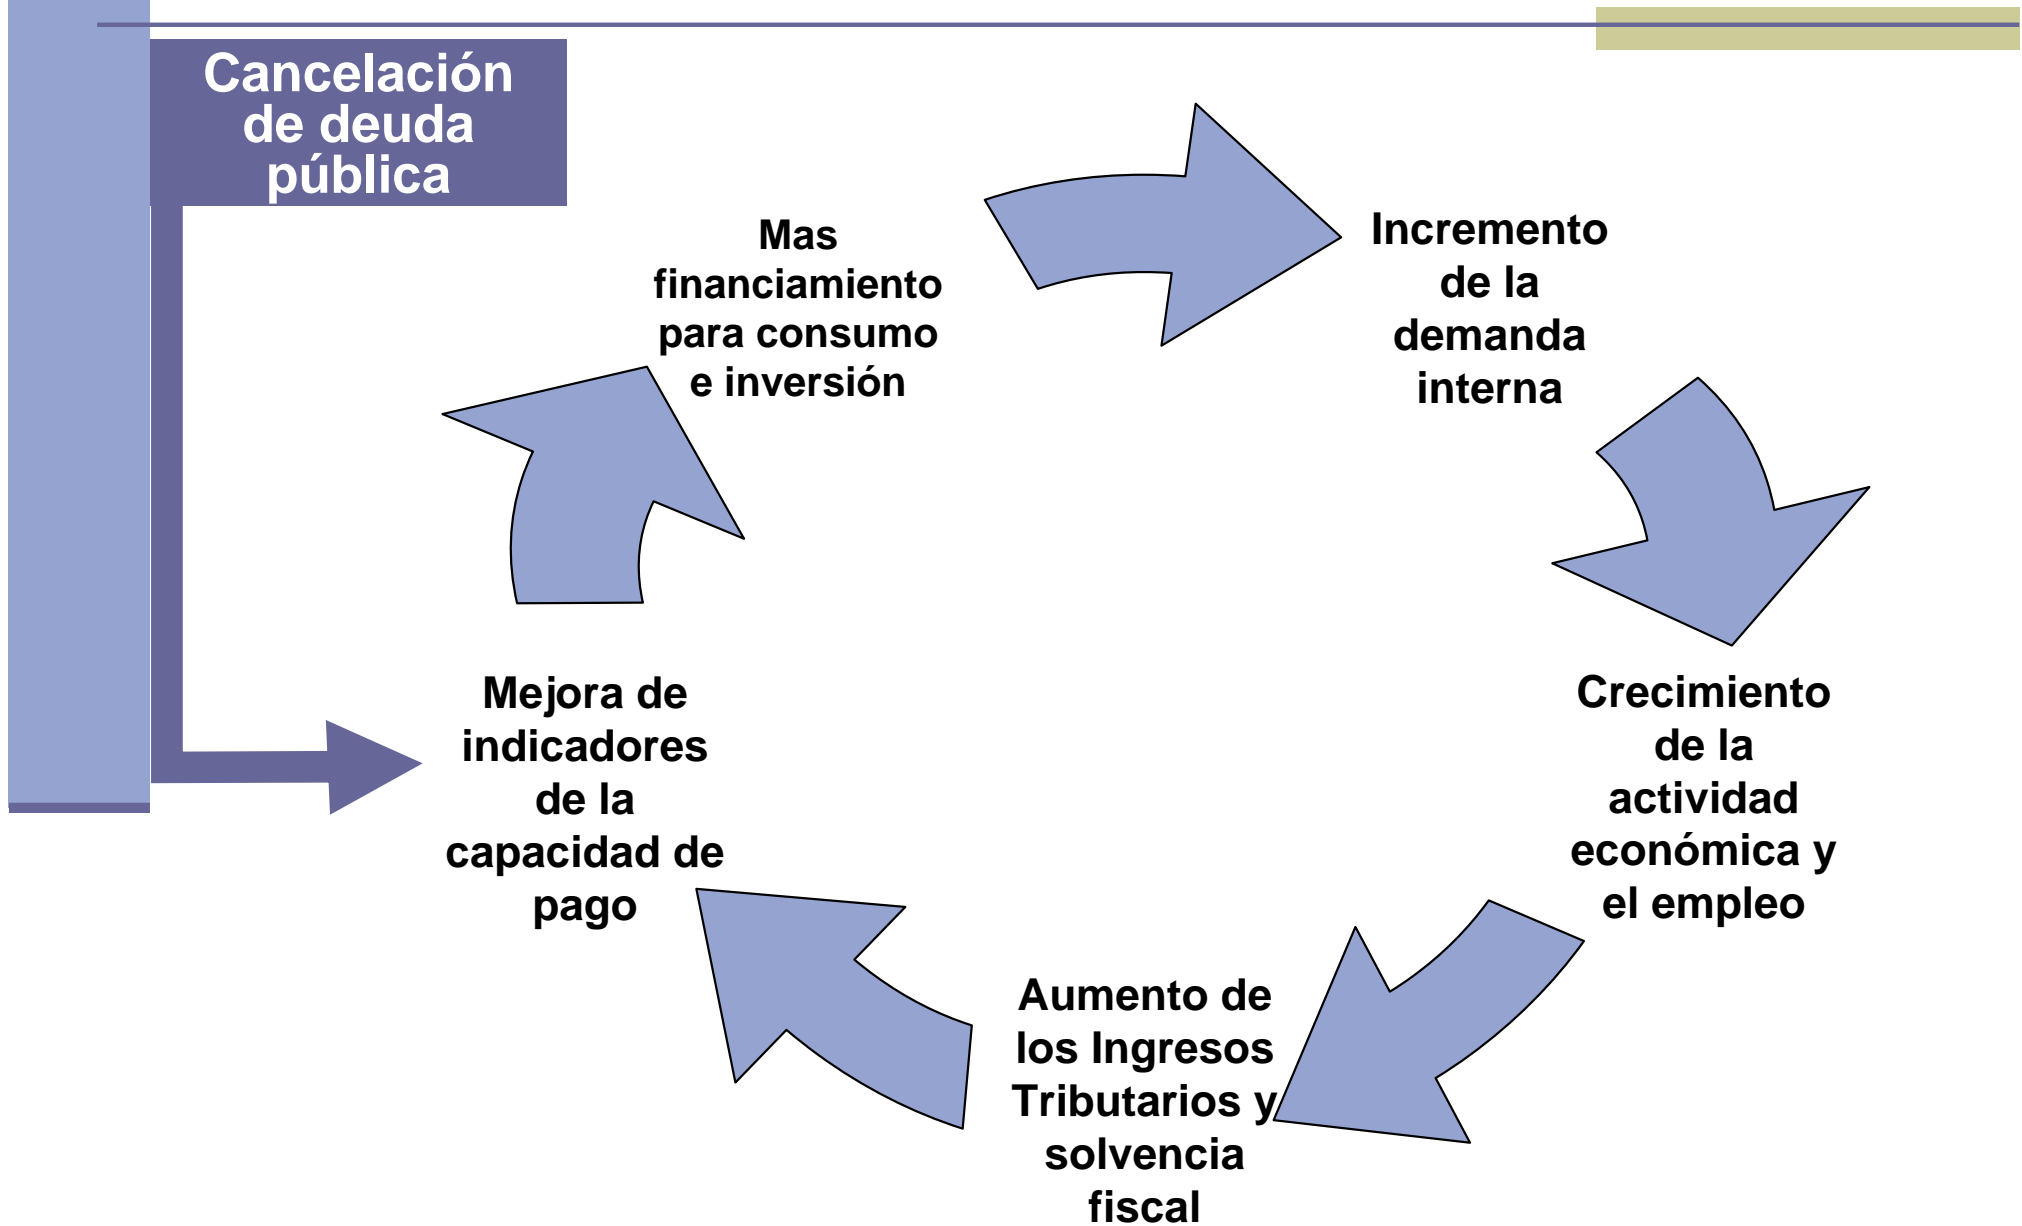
Cancelación de deuda pública

Mas financiamiento para consumo e inversión

Incremento de la demanda interna

Crecimiento de la actividad económica y el empleo

Aumento de los Ingresos Tributarios y solvencia fiscal

Mejora de indicadores de la capacidad de pago